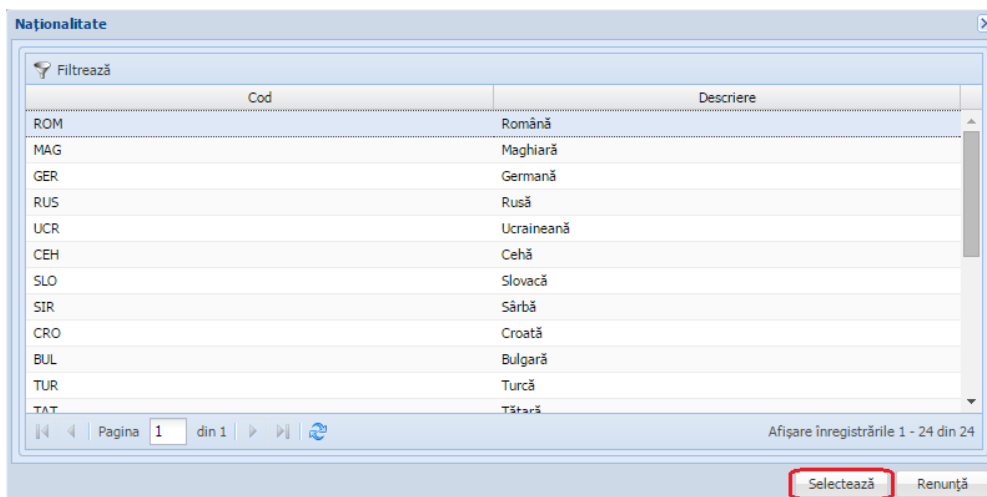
Naționalitate

Filtrează

| Cod | Descriere |
|---|---|
| ROM | Română |
| MAG | Maghiară |
| GER | Germană |
| RUS | Rusă |
| UCR | Ucraineană |
| CEH | Cehă |
| SLO | Slovacă |
| SIR | Sârbă |
| CRO | Croată |
| BUL | Bulgară |
| TUR | Turcă |
| TAT | Tătară |

Pagina 1 din 1

Afișare înregistrările 1 - 24 din 24

Selectează Renunță